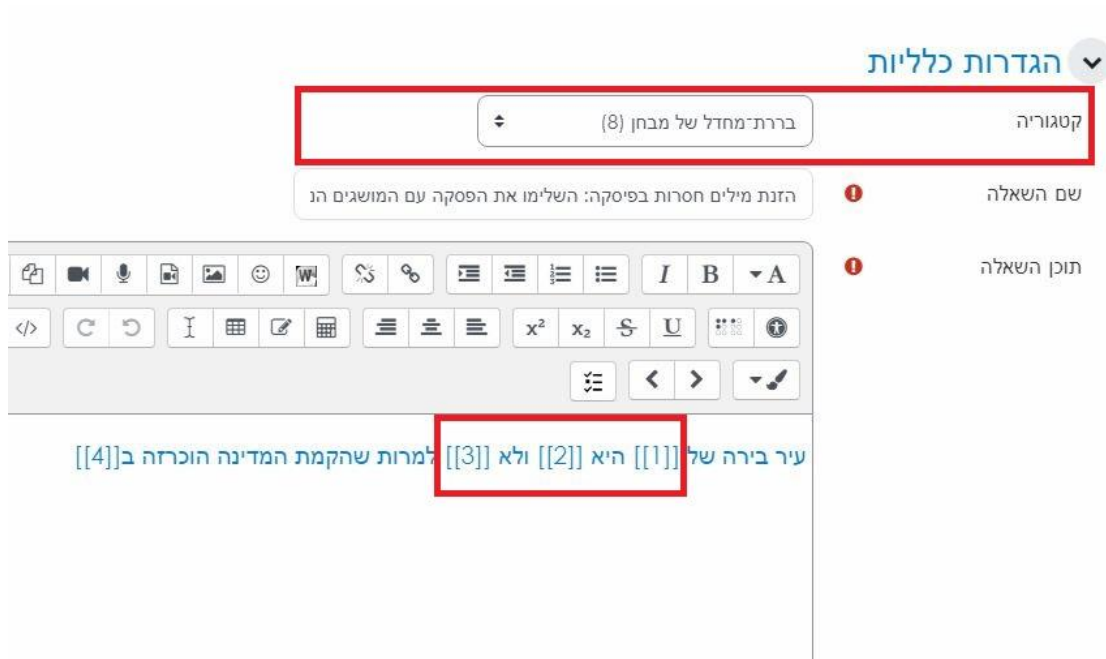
הגדרות כלליות

קטגוריה
ברירת־מחדל של מבחן (8)

שם השאלה
הזנת מילים חסרות בפיסקה: השלימו את הפסקה עם המושגים הנ

תוכן השאלה

A B I

x² x₂ S U

עיר בירה של [[1]] היא [[2]] ולא [[3]] למרות שהקמת המדינה הוכרזה ב[[4]]